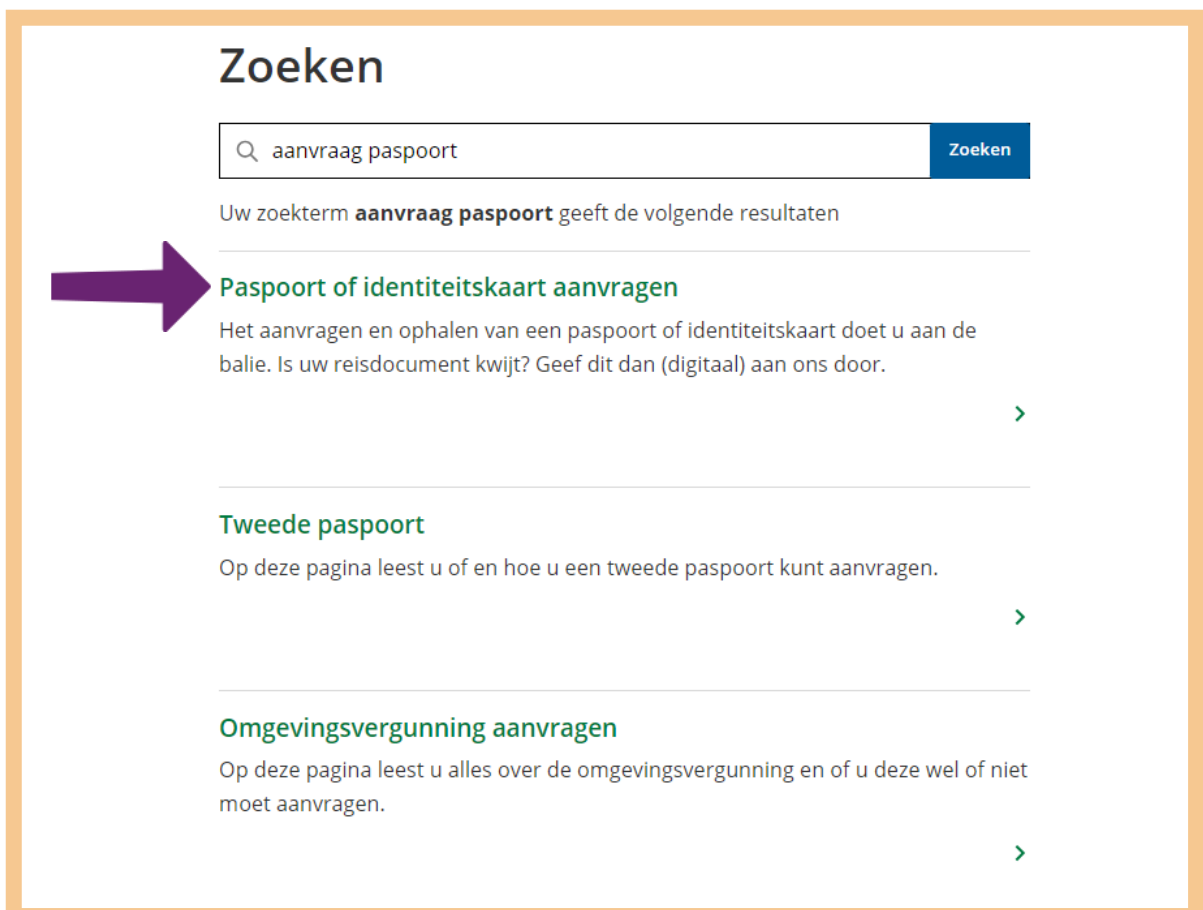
Zoeken

aanvraag paspoort

Zoeken

Uw zoekterm **aanvraag paspoort** geeft de volgende resultaten

Paspoort of identiteitskaart aanvragen

Het aanvragen en ophalen van een paspoort of identiteitskaart doet u aan de balie. Is uw reisdocument kwijt? Geef dit dan (digitaal) aan ons door.

›

Tweede paspoort

Op deze pagina leest u of en hoe u een tweede paspoort kunt aanvragen.

›

Omgevingsvergunning aanvragen

Op deze pagina leest u alles over de omgevingsvergunning en of u deze wel of niet moet aanvragen.

›